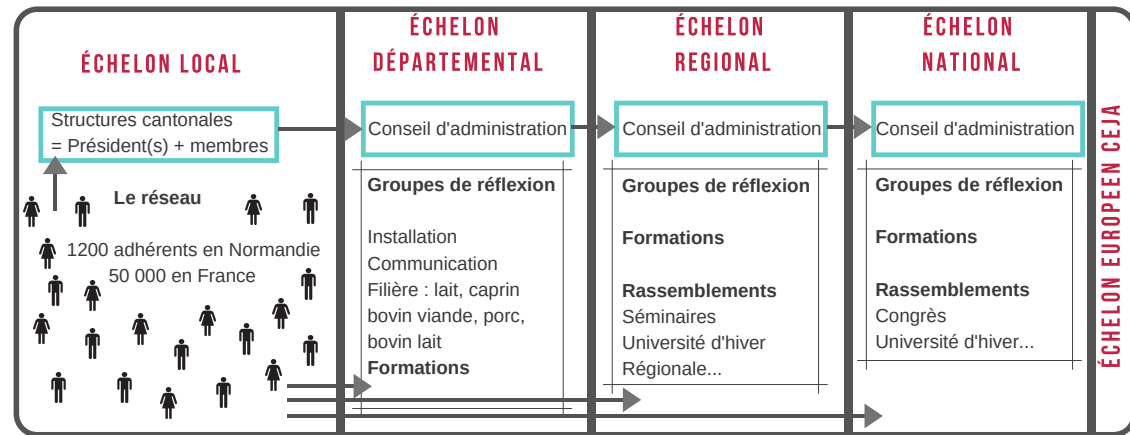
ÉCHELON LOCAL

Structures cantonales
= Président(s) + membres

Le réseau

1200 adhérents en Normandie
50 000 en France

ÉCHELON DÉPARTEMENTAL

Conseil d'administration

Groupes de réflexion

Installation
Communication
Filière : lait, caprin bovin viande, porc, bovin lait

Formations

ÉCHELON REGIONAL

Conseil d'administration

Groupes de réflexion

Formations

Rassemblements
Séminaires
Université d'hiver
Régionale...

ÉCHELON NATIONAL

Conseil d'administration

Groupes de réflexion

Formations

Rassemblements
Congrès
Université d'hiver...

ÉCHELON EUROPEEN CEJA